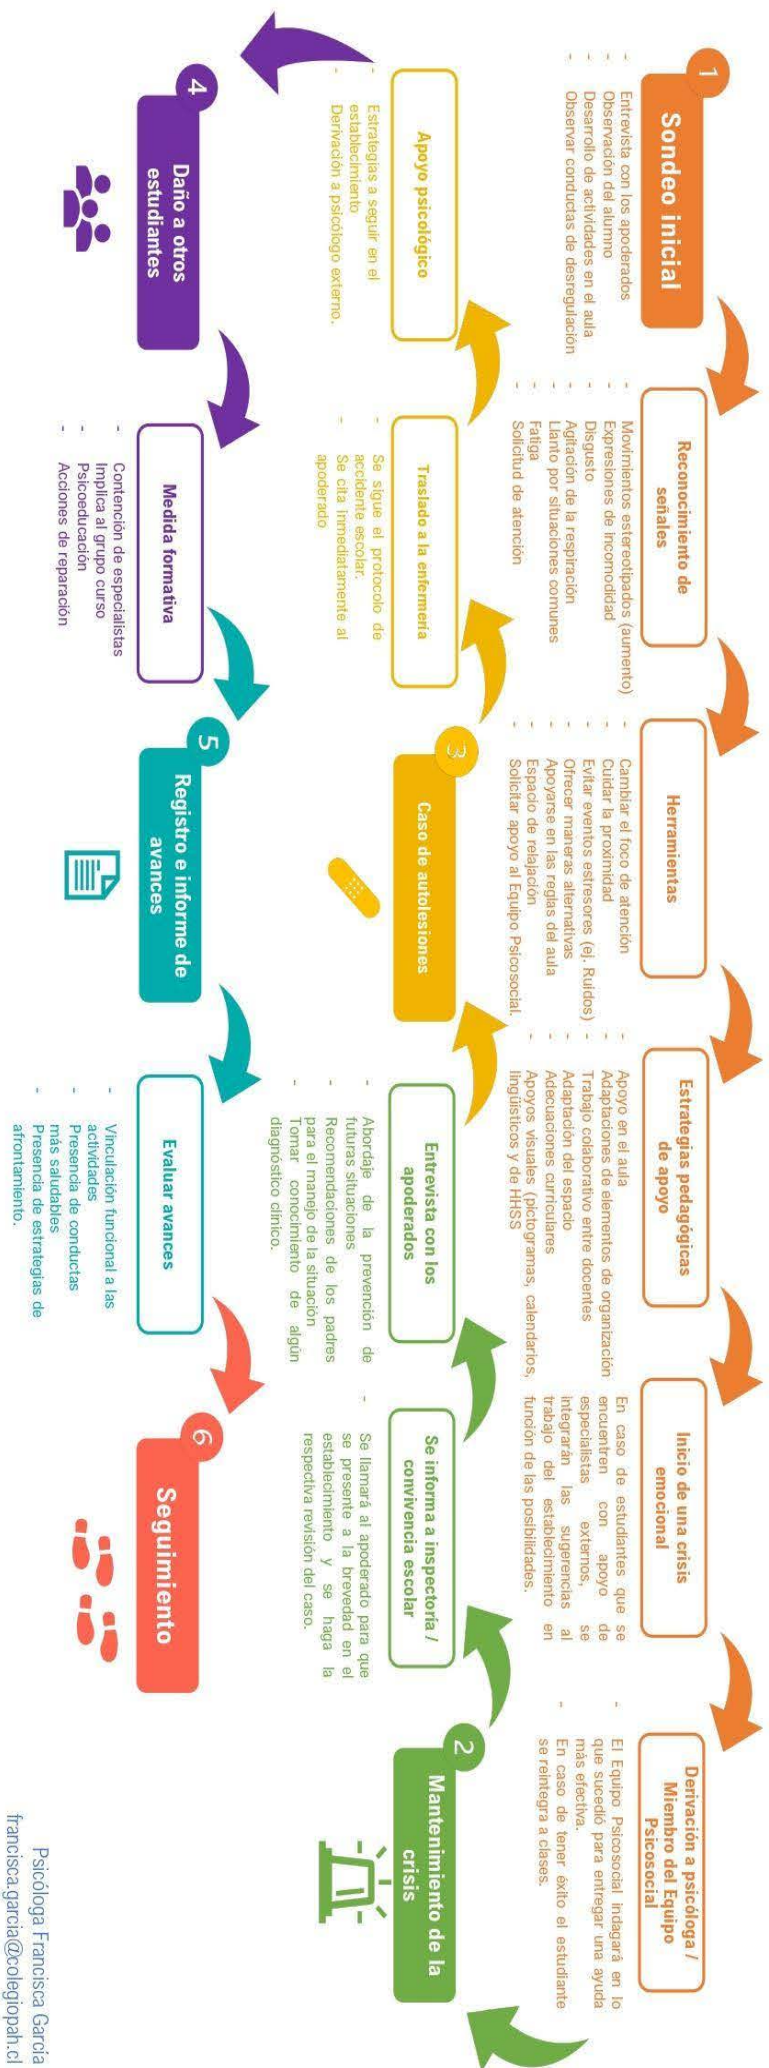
1
Sondeo inicial
- Entrevista con los apoderados
- Observación del alumno
- Desarrollo de actividades en el aula
- Observar conductas de desregulación

Reconocimiento de señales
- Movimientos estereotipados (aumento)
- Expresiones de incomodidad
- Disgusto
- Agitación de la respiración
- Llanto por situaciones comunes
- Fatiga
- Solicitud de atención

Herramientas
- Cambiar el foco de atención
- Cuidar la proximidad
- Evitar eventos estresores (ej. Ruidos)
- Ofrecer maneras alternativas
- Apoyarse en las reglas del aula
- Espacio de relajación
- Solicitar apoyo al Equipo Psicosocial.

Estrategias pedagógicas de apoyo
- Apoyo en el aula
- Adaptaciones de elementos de organización
- Trabajo colaborativo entre docentes
- Adaptación del espacio
- Adecuaciones curriculares
- Apoyos visuales (pictogramas, calendarios, lingüísticos y de HHSS

Inicio de una crisis emocional
En caso de estudiantes que se encuentren con apoyo de especialistas externos, se integrarán las sugerencias al trabajo del establecimiento en función de las posibilidades.

Derivación a psicóloga / Miembro del Equipo Psicosocial
- El Equipo Psicosocial indagará en lo que sucedió para entregar una ayuda más efectiva.
- En caso de tener éxito el estudiante se reintegra a clases.

2
Mantenimiento de la crisis

Se informa a inspectoría / convivencia escolar
- Se llamará al apoderado para que se presente a la brevedad en el establecimiento y se haga la respectiva revisión del caso.

Entrevista con los apoderados
- Abordaje de la prevención de futuras situaciones
- Recomendaciones de los padres para el manejo de la situación
- Tomar conocimiento de algún diagnóstico clínico.

3
Caso de autolesiones

Traslado a la enfermería
- Se sigue el protocolo de accidente escolar.
- Se cita inmediatamente al apoderado

Apoyo psicológico
- Estrategias a seguir en el establecimiento
- Derivación a psicólogo externo.

4
Daño a otros estudiantes

Medida formativa
- Contención de especialistas
- Implica al grupo curso
- Psicoeducación
- Acciones de reparación

5
Registro e informe de avances

Evaluar avances
- Vinculación funcional a las actividades
- Presencia de conductas más saludables
- Presencia de estrategias de afrontamiento.

6
Seguimiento

Psicóloga Francisca García
francisca.garcia@colegiopdh.cl